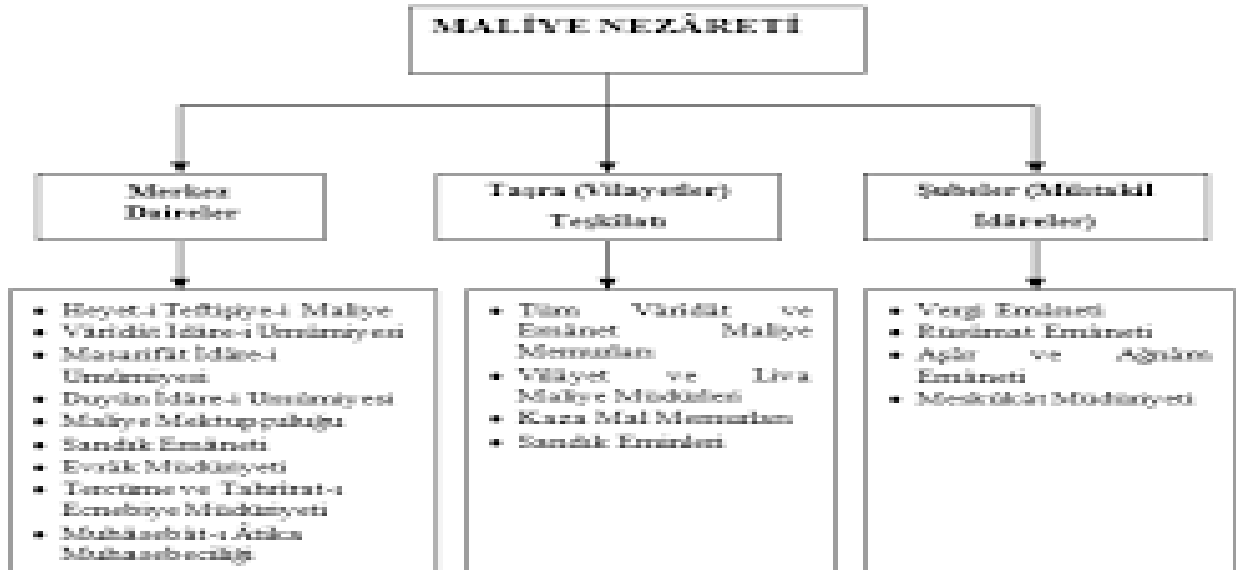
MALİYE NEZÂRETİ

Merkez Daireler

Taşra (Vilayetler) Teşkilatı

Şubeler (Müstakil İdâreler)

- Heyet-i Teftişiye-i Maliye
- Vâridât İdâre-i Umûmiyesi
- Masarifât İdâre-i Umûmiyesi
- Duyûn İdâre-i Umûmiyesi
- Maliye Mektupçuluğu
- Sandık Emâneti
- Evrâk Müdüriyeti
- Tercüme ve Tahrirat-ı Ecnebiye Müdüriyeti
- Muhâsebât-ı Atîka Muhasebeciliği

- Tüm Vâridât ve Emânet Maliye Memurları
- Vilâyet ve Liva Maliye Müdürleri
- Kaza Mal Memurları
- Sandık Eminleri

- Vergi Emâneti
- Rüsûmat Emâneti
- Aşâr ve Ağnâm Emâneti
- Meskûkât Müdüriyeti